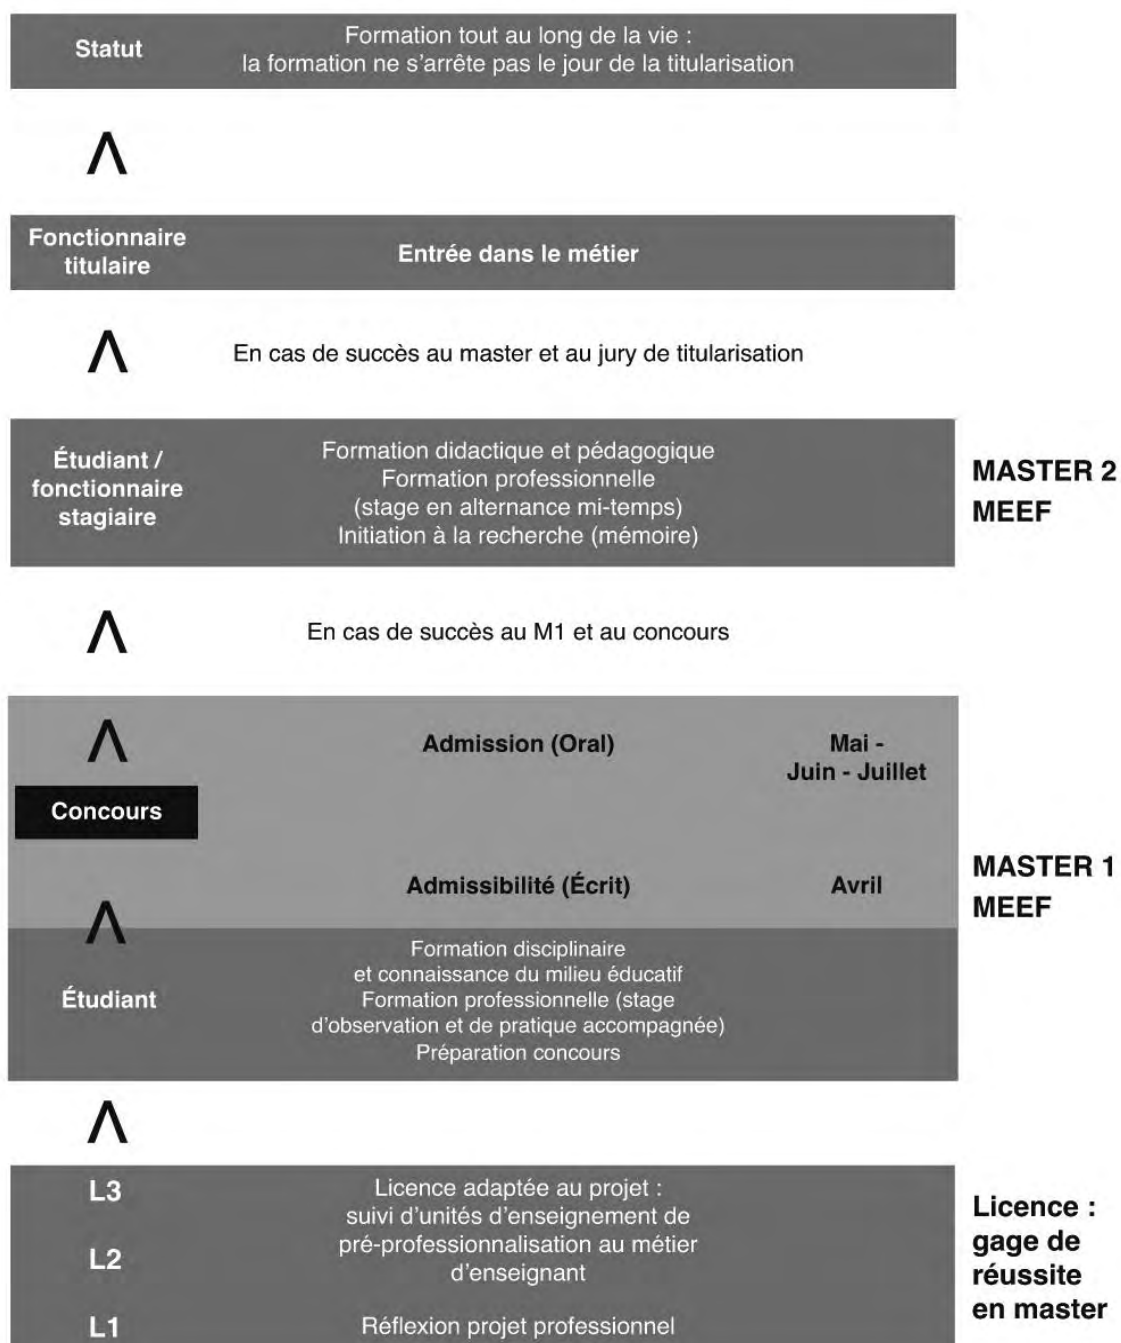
Statut
Formation tout au long de la vie : la formation ne s'arrête pas le jour de la titularisation

Fonctionnaire titulaire
Entrée dans le métier

En cas de succès au master et au jury de titularisation

Étudiant / fonctionnaire stagiaire
Formation didactique et pédagogique
Formation professionnelle (stage en alternance mi-temps)
Initiation à la recherche (mémoire)
MASTER 2 MEEF

En cas de succès au M1 et au concours

Admission (Oral)
Mai - Juin - Juillet
Concours
Admissibilité (Écrit)
Avril
MASTER 1 MEEF

Étudiant
Formation disciplinaire et connaissance du milieu éducatif
Formation professionnelle (stage d'observation et de pratique accompagnée)
Préparation concours

L3
L2
L1
Licence adaptée au projet : suivi d'unités d'enseignement de pré-professionnalisation au métier d'enseignant
Réflexion projet professionnel
Licence : gage de réussite en master